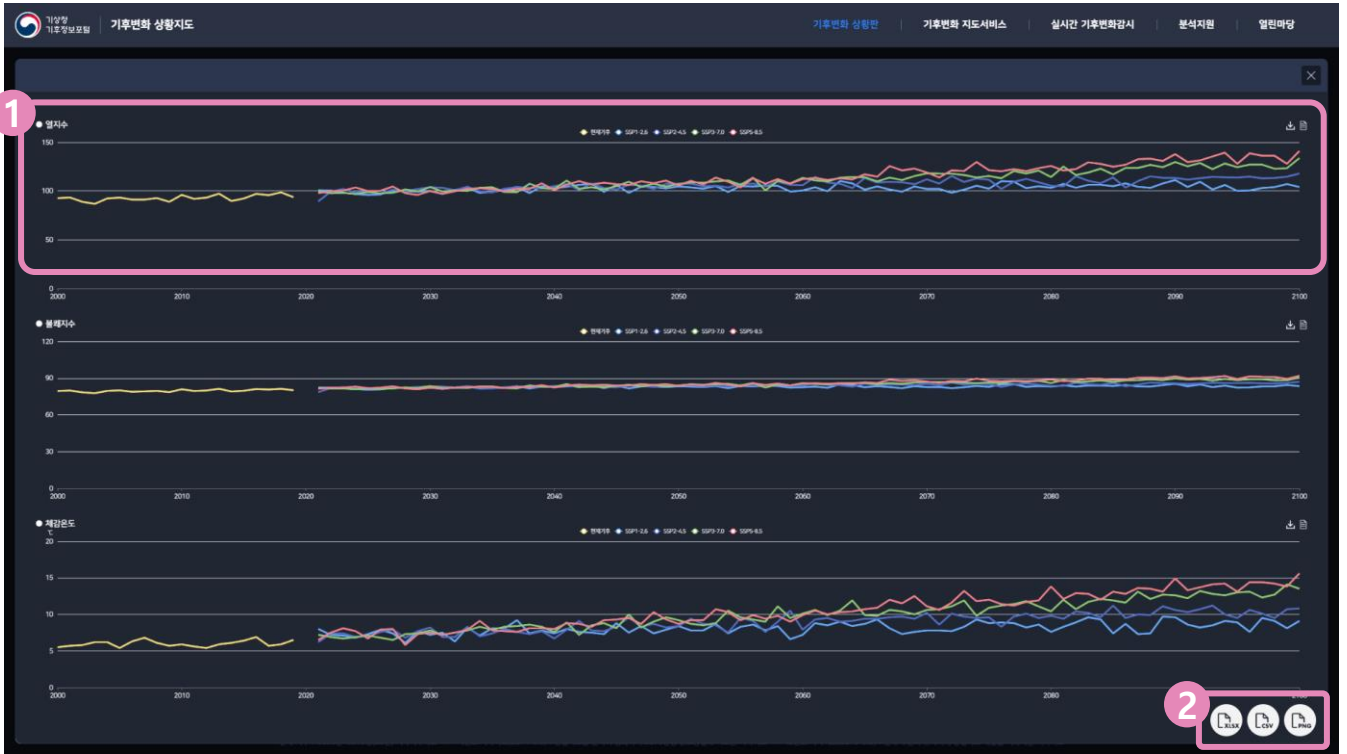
기상청 기후정보포털 기후변화 상황지도

기후변화 상황판 | 기후변화 지도서비스 | 실시간 기후변화감시 | 분석지원 | 열린마당

1

● 열지수

현재기후 SSP1-2.6 SSP2-4.5 SSP3-7.0 SSP5-8.5

150
100
50
0

2000 2010 2020 2030 2040 2050 2060 2070 2080 2090 2100

● 불쾌지수

현재기후 SSP1-2.6 SSP2-4.5 SSP3-7.0 SSP5-8.5

120
90
60
30
0

2000 2010 2020 2030 2040 2050 2060 2070 2080 2090 2100

● 체감온도
℃

현재기후 SSP1-2.6 SSP2-4.5 SSP3-7.0 SSP5-8.5

20
15
10
5
0

2000 2010 2020 2030 2040 2050 2060 2070 2080 2100

2

XLSX CSV PNG